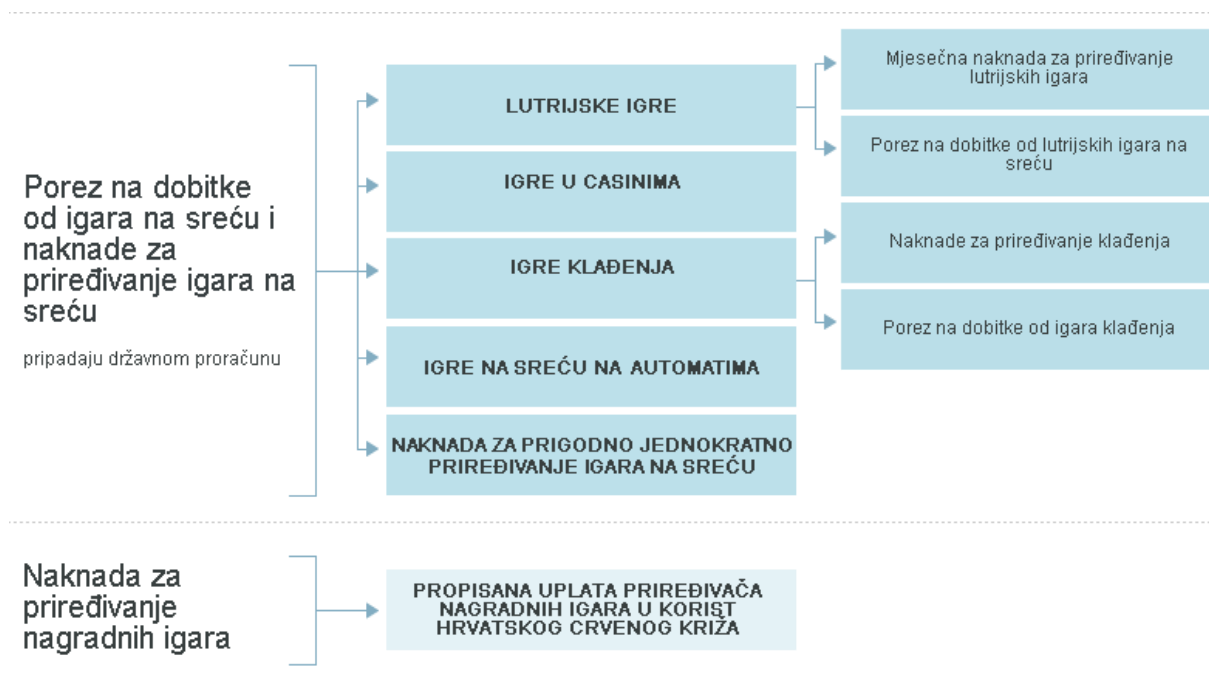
Porez na dobitke od igara na sreću i naknade za priređivanje igara na sreću

pripadaju državnom proračunu

LUTRIJSKE IGRE

Mjesečna naknada za priređivanje lutrijskih igara

Porez na dobitke od lutrijskih igara na sreću

IGRE U CASINIMA

IGRE KLAĐENJA

Naknade za priređivanje klađenja

Porez na dobitke od igara klađenja

IGRE NA SREĆU NA AUTOMATIMA

NAKNADA ZA PRIGODNO JEDNOKRATNO PRIREĐIVANJE IGARA NA SREĆU

Naknada za priređivanje nagradnih igara

PROPISANA UPLATA PRIREĐIVAČA NAGRADNIH IGARA U KORIST HRVATSKOG CRVENOG KRIŽA